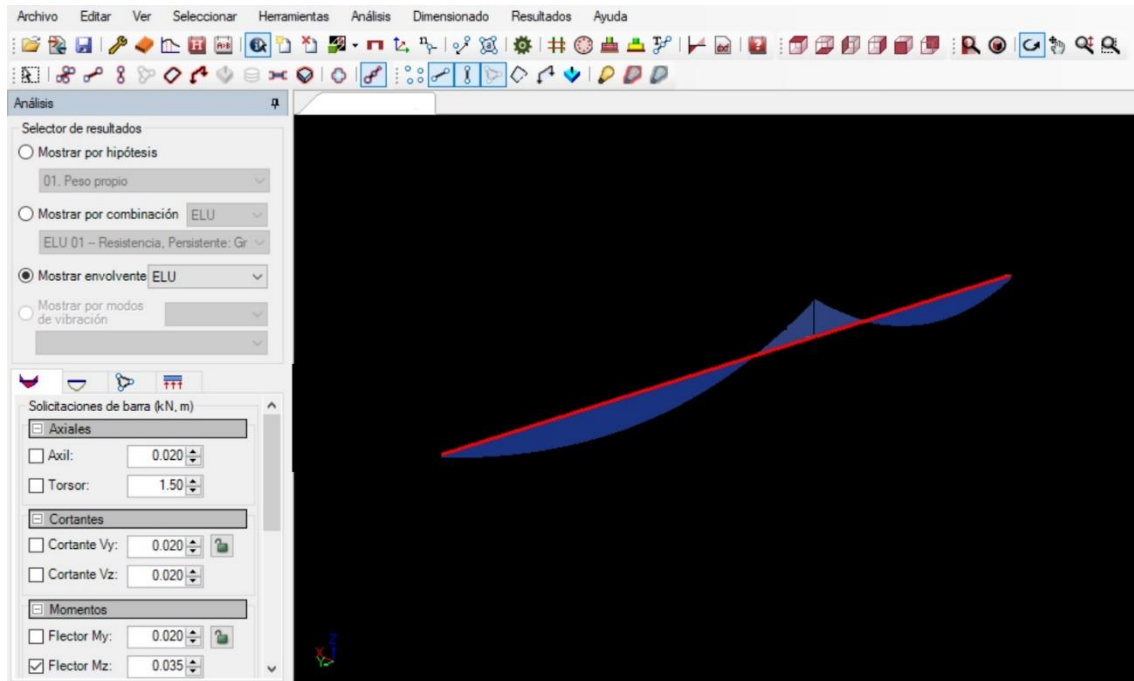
Archivo Editar Ver Seleccionar Herramientas Análisis Dimensionado Resultados Ayuda

Análisis

Selector de resultados

Mostrar por hipótesis

01. Peso propio

Mostrar por combinación ELU

ELU 01 – Resistencia, Persistente: Gr

Mostrar envolvente ELU

Mostrar por modos de vibración

Solicitaciones de barra (kN, m)

Axiales

Axil: 0.020

Torsor: 1.50

Cortantes

Cortante Vy: 0.020

Cortante Vz: 0.020

Momentos

Flector My: 0.020

Flector Mz: 0.035